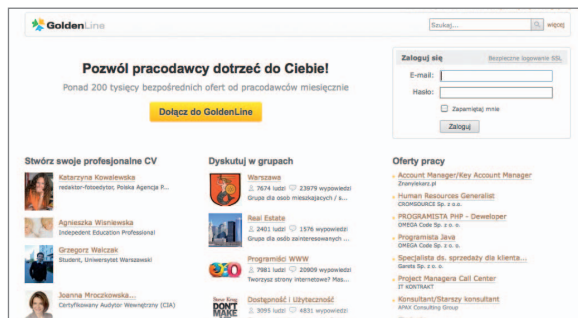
GoldenLine

Szukaj... więcej

Pozwól pracodawcy dotrzeć do Ciebie!

Ponad 200 tysięcy bezpośrednich ofert od pracodawców miesięcznie

Dołącz do GoldenLine

Zaloguj się Bezpieczne logowanie SSL

E-mail:

Hasło:

Zapamiętaj mnie

Zaloguj

Stwórz swoje profesjonalne CV

Katarzyna Kowalewska
redaktor-fotoedytor, Polska Agencja P...

Agnieszka Wiśniewska
Independent Education Professional

Grzegorz Walczak
Student, Uniwersytet Warszawski

Joanna Mroczkowska...
Certyfikowany Audytor Wewnętrzny (CIA)

Dyskutuj w grupach

Warszawa
7674 ludzi 23979 wypowiedzi
Grupa dla osób mieszkających /s...

Real Estate
2401 ludzi 1576 wypowiedzi
Grupa dla osób zainteresowanych ...

Programiści WWW
7981 ludzi 20809 wypowiedzi
Tworzysz strony internetowe? Mas...

Dostępność i Użyteczność
3095 ludzi 4831 wypowiedzi

Oferty pracy

Account Manager/Key Account Manager
Znanylekarz.pl

Human Resources Generalist
CROMSOURCE Sp. z o.o.

PROGRAMISTA PHP - Developer
OMEGA Code Sp. z o.o.

Programista Java
OMEGA Code Sp. z o.o.

Specjalista ds. sprzedaży dla klienta...
Ganita Sp. z o.o.

Project Managera Call Center
IT KONTRAKT

Konsultant/Starszy konsultant
APAX Consulting Group